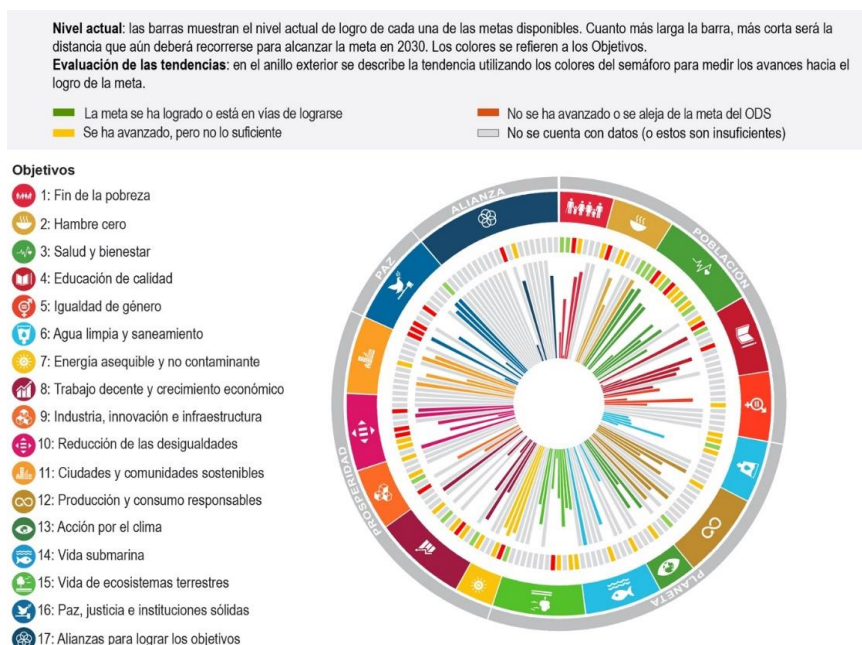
**Nivel actual**: las barras muestran el nivel actual de logro de cada una de las metas disponibles. Cuanto más larga la barra, más corta será la distancia que aún deberá recorrerse para alcanzar la meta en 2030. Los colores se refieren a los Objetivos.
**Evaluación de las tendencias**: en el anillo exterior se describe la tendencia utilizando los colores del semáforo para medir los avances hacia el logro de la meta.

La meta se ha logrado o está en vías de lograrse
Se ha avanzado, pero no lo suficiente
No se ha avanzado o se aleja de la meta del ODS
No se cuenta con datos (o estos son insuficientes)

Objetivos
1: Fin de la pobreza
2: Hambre cero
3: Salud y bienestar
4: Educación de calidad
5: Igualdad de género
6: Agua limpia y saneamiento
7: Energía asequible y no contaminante
8: Trabajo decente y crecimiento económico
9: Industria, innovación e infraestructura
10: Reducción de las desigualdades
11: Ciudades y comunidades sostenibles
12: Producción y consumo responsables
13: Acción por el clima
14: Vida submarina
15: Vida de ecosistemas terrestres
16: Paz, justicia e instituciones sólidas
17: Alianzas para lograr los objetivos

ALIANZA
POBLACIÓN
PAZ
PROSPERIDAD
PLANETA